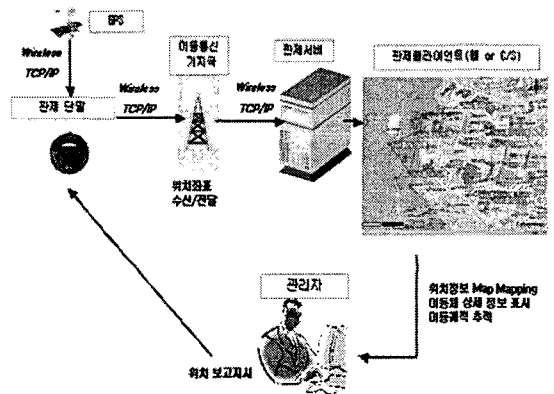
GPS

Wireless
TCP/IP

관제 단말

Wireless
TCP/IP

이동통신
기지국

위치좌표
수신/전달

Wireless
TCP/IP

관제서버

관제클라이언트 (웹 or C/S)

위치정보 Map Mapping
이동체 상세 정보 표시
이동궤적 추적

관리자

위치 보고지시